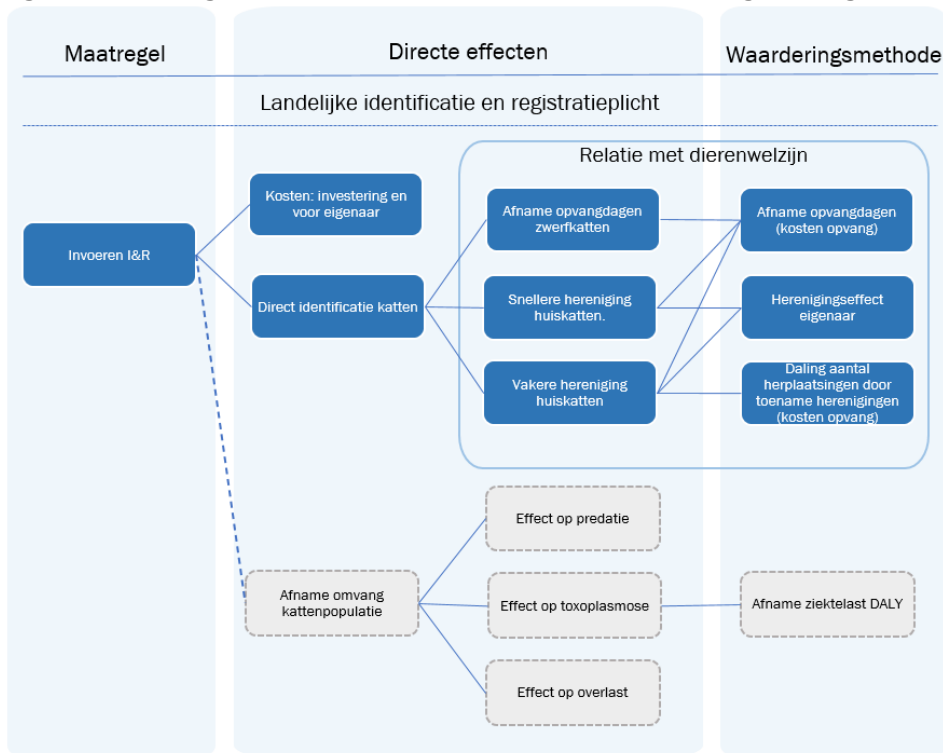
Maatregel

Directe effecten

Waarderingsmethode

Landelijke identificatie en registratieplicht

Relatie met dierenwelzijn

Invoeren I&R

Kosten: investering en voor eigenaar

Direct identificatie katten

Afname opvangdagen zwerfkatten

Snellere hereniging huiskatten.

Vakere hereniging huiskatten

Afname opvangdagen (kosten opvang)

Herenigingseffect eigenaar

Daling aantal herplaatsingen door toename herenigingen (kosten opvang)

Afname omvang kattenpopulatie

Effect op predatie

Effect op toxoplasmose

Effect op overlast

Afname ziektelast DALY